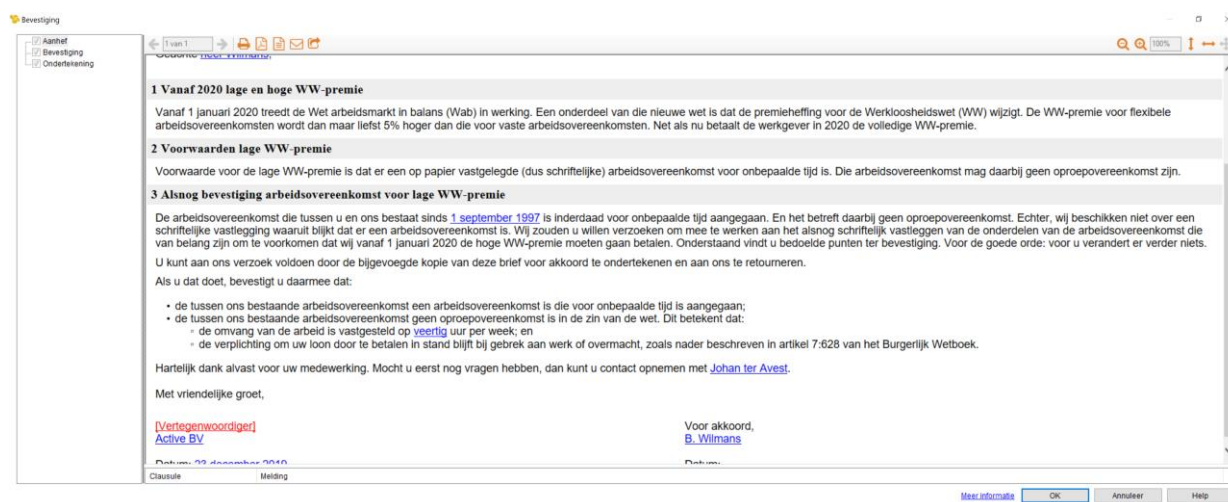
Bevestiging

Aanhef
Bevestiging
Ondertekening

1 van 1

100%

Geachte heer Wilmans,

1 Vanaf 2020 lage en hoge WW-premie

Vanaf 1 januari 2020 treedt de Wet arbeidsmarkt in balans (Wab) in werking. Een onderdeel van die nieuwe wet is dat de premieheffing voor de Werkloosheidswet (WW) wijzigt. De WW-premie voor flexibele arbeidsovereenkomsten wordt dan maar liefst 5% hoger dan die voor vaste arbeidsovereenkomsten. Net als nu betaalt de werkgever in 2020 de volledige WW-premie.

2 Voorwaarden lage WW-premie

Voorwaarde voor de lage WW-premie is dat er een op papier vastgelegde (dus schriftelijke) arbeidsovereenkomst voor onbepaalde tijd is. Die arbeidsovereenkomst mag daarbij geen oproepovereenkomst zijn.

3 Alsnog bevestiging arbeidsovereenkomst voor lage WW-premie

De arbeidsovereenkomst die tussen u en ons bestaat sinds 1 september 1997 is inderdaad voor onbepaalde tijd aangegaan. En het betreft daarbij geen oproepovereenkomst. Echter, wij beschikken niet over een schriftelijke vastlegging waaruit blijkt dat er een arbeidsovereenkomst is. Wij zouden u willen verzoeken om mee te werken aan het alsnog schriftelijk vastleggen van de onderdelen van de arbeidsovereenkomst die van belang zijn om te voorkomen dat wij vanaf 1 januari 2020 de hoge WW-premie moeten gaan betalen. Onderstaand vindt u bedoelde punten ter bevestiging. Voor de goede orde: voor u verandert er verder niets.

U kunt aan ons verzoek voldoen door de bijgevoegde kopie van deze brief voor akkoord te ondertekenen en aan ons te retourneren.

Als u dat doet, bevestigt u daarmee dat:

• de tussen ons bestaande arbeidsovereenkomst een arbeidsovereenkomst is die voor onbepaalde tijd is aangegaan;
• de tussen ons bestaande arbeidsovereenkomst geen oproepovereenkomst is in de zin van de wet. Dit betekent dat:
◦ de omvang van de arbeid is vastgesteld op veertig uur per week; en
◦ de verplichting om uw loon door te betalen in stand blijft bij gebrek aan werk of overmacht, zoals nader beschreven in artikel 7:628 van het Burgerlijk Wetboek.

Hartelijk dank alvast voor uw medewerking. Mocht u eerst nog vragen hebben, dan kunt u contact opnemen met Johan ter Avest.

Met vriendelijke groet,

[Vertegenwoordiger]
Active BV

Voor akkoord,
B. Wilmans

Datum: 23 december 2019

Datum:

Clausule
Melding

Meer informatie
OK
Annuleer
Help